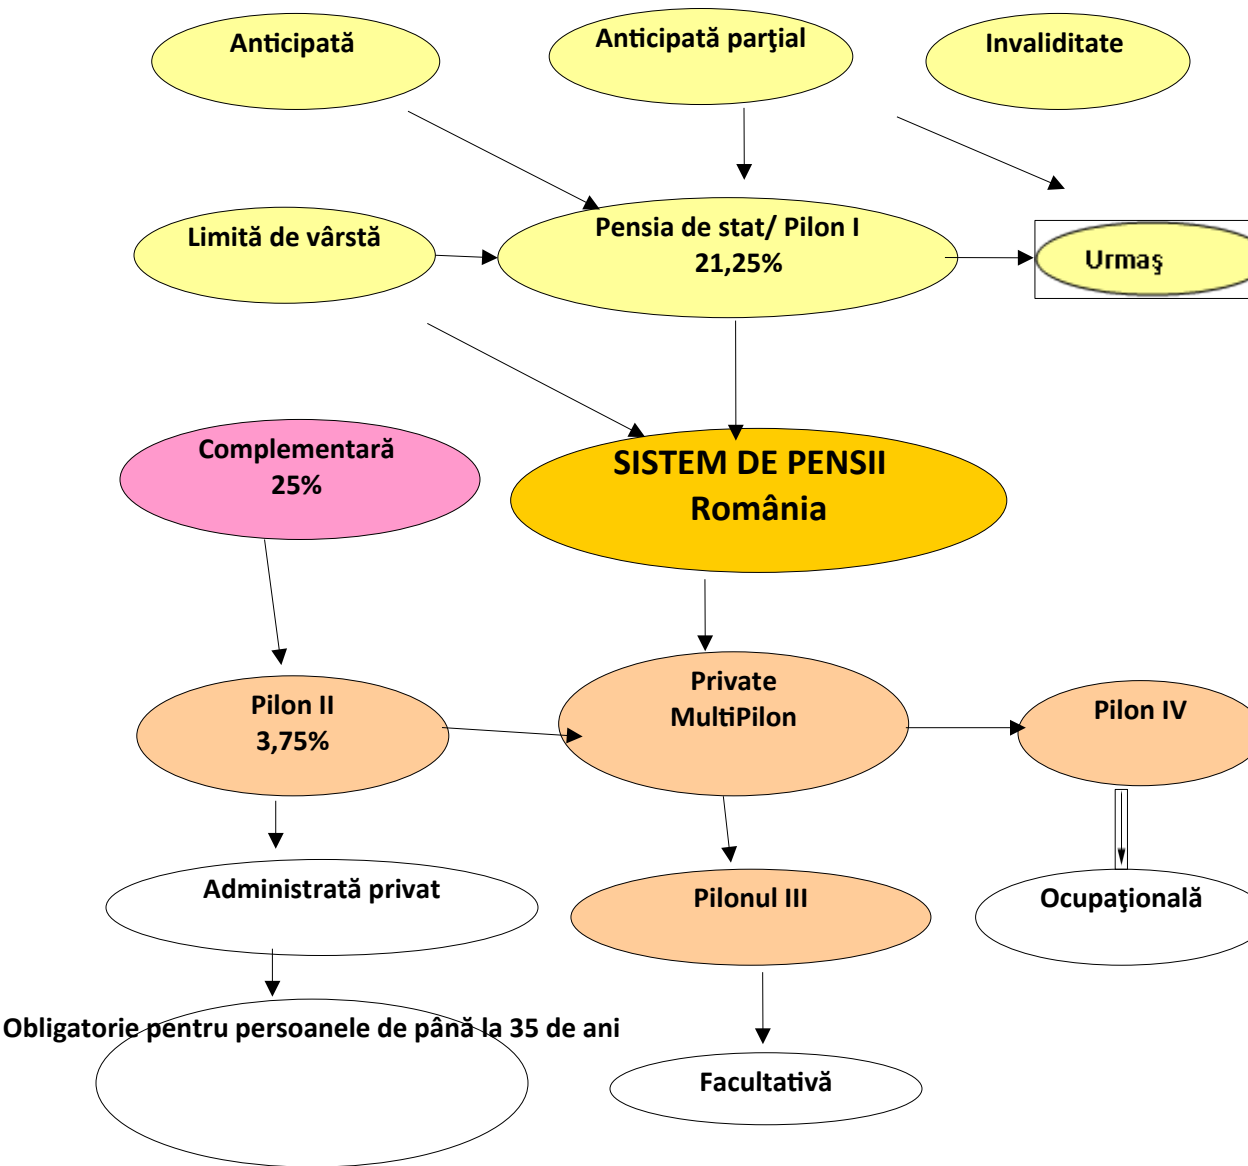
Anticipată

Anticipată parţial

Invaliditate

Limită de vârstă

Pensia de stat/ Pilon I
21,25%

Urmaş

Complementară
25%

SISTEM DE PENSII
România

Pilon II
3,75%

Private
MultiPilon

Pilon IV

Administrată privat

Pilonul III

Ocupaţională

Obligatorie pentru persoanele de până la 35 de ani

Facultativă